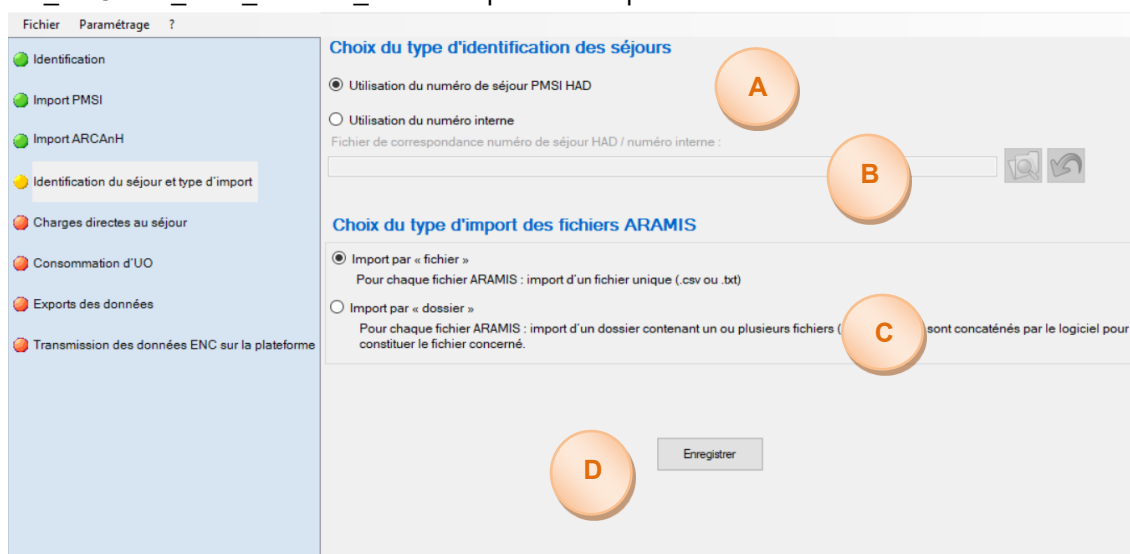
Fichier Paramétrage ?

Identification

Import PMSI

Import ARCAnH

Identification du séjour et type d'import

Charges directes au séjour

Consommation d'UO

Exports des données

Transmission des données ENC sur la plateforme

Choix du type d'identification des séjours

Utilisation du numéro de séjour PMSI HAD

A

Utilisation du numéro interne

Fichier de correspondance numéro de séjour HAD / numéro interne :

B

Choix du type d'import des fichiers ARAMIS

Import par « fichier »

Pour chaque fichier ARAMIS : import d'un fichier unique (.csv ou .txt)

Import par « dossier »

Pour chaque fichier ARAMIS : import d'un dossier contenant un ou plusieurs fichiers ([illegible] sont concaténés par le logiciel pour constituer le fichier concerné.

C

D

Enregistrer